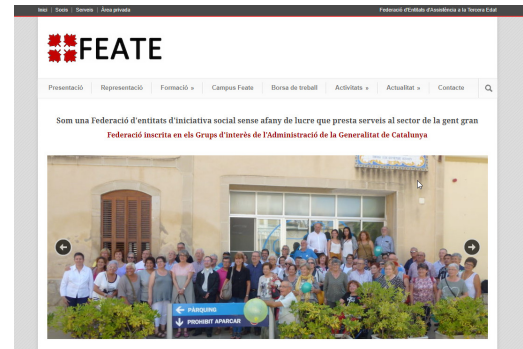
Inici | Socis | Serveis | Àrea privada

Federació d'Entitats d'Assistència a la Tercera Edat

FEATE

Presentació | Representació | Formació » | Campus Feate | Borsa de treball | Activitats » | Actualitat » | Contacte

Som una Federació d'entitats d'iniciativa social sense afany de lucre que presta serveis al sector de la gent gran

Federació inscrita en els Grups d'interès de l'Administració de la Generalitat de Catalunya

PARQUING
PROHIBIT APARCAR